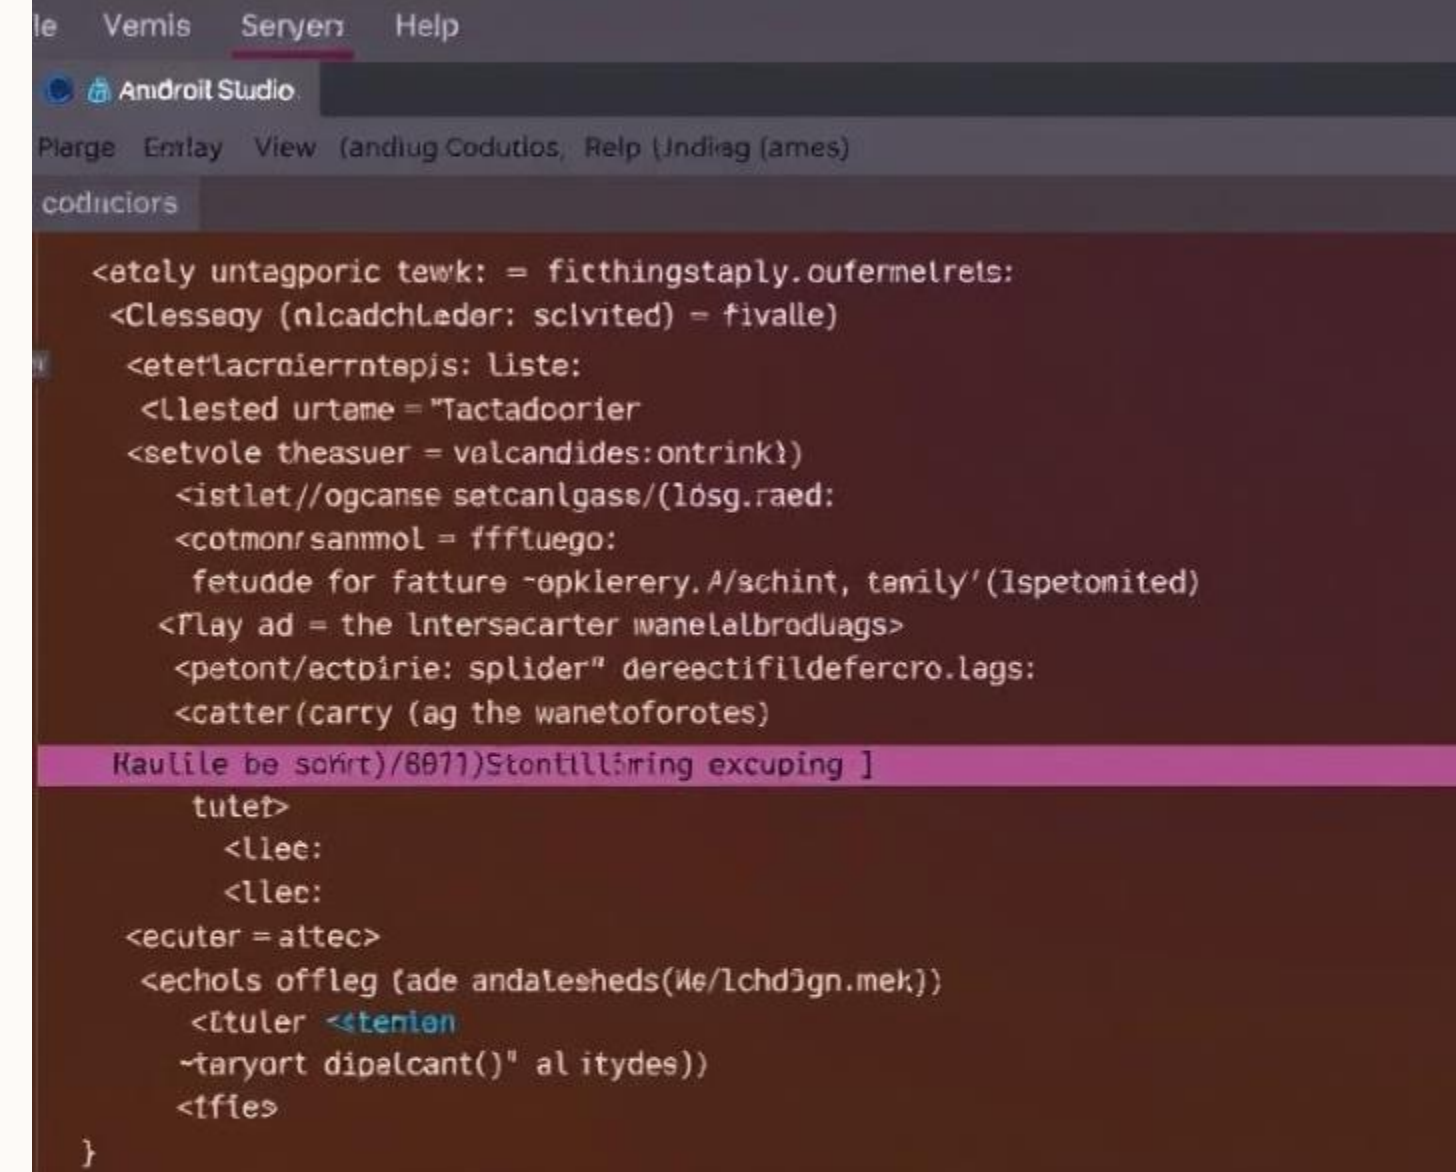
le Vemis Seryen Help

Androit Studio

Piarge Emlay View (andlug Codutios Relp (Indiag (ames)

codliciors

<etely untagporic tewk: = ficthingstaply.oufermelreis:
<Clesseoy (nlcadchLedor: sclvited) = fivalle)
<etetlacraierrntepis: liste:
<Llested urteme = "Tactadoorier
<setvole theasuer = valcandides:ontrinkl)
<istlet//ogcanse setcanlgass/(lósg.raed:
<cotmonr sanmol = ffftuego:
fetudde for fatture -opklerery.A/schint, tenily'(lspetonited)
<Flay ad = the lntersacarter wanelalbroduags>
<petont/ectoirie: splider" dereectifildefercro.lags:
<catter(carty (ag the wanetoforotes)
Kaulile be sokrt)/8871)Stontllliring excuping ]
tutet>
<llee:
<llec:
<ecuter = attec>
<echols offleg (ade andalesheds(We/lchdJgn.mek})
<Ltuler <tenion
~taryort dipalcant()" al itydes))
<tfies
}